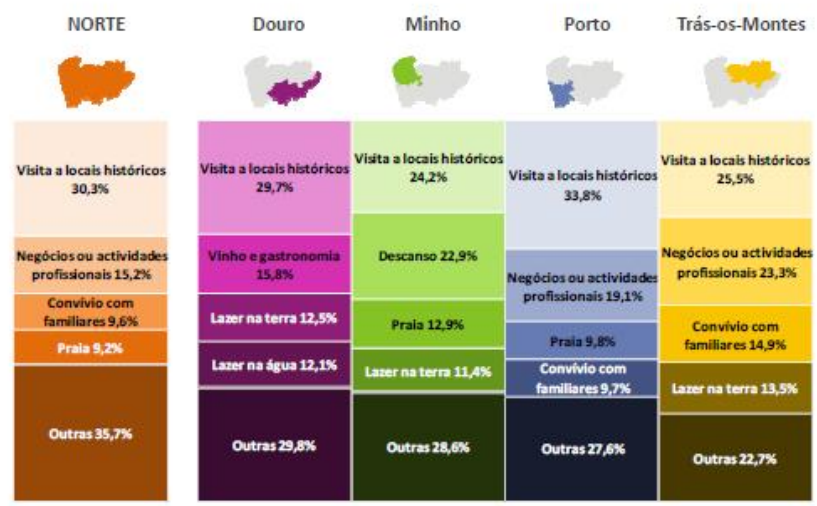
NORTE

Visita a locais históricos 30,3%

Negócios ou actividades profissionais 15,2%

Convívio com familiares 9,6%

Praia 9,2%

Outras 35,7%

Douro

Visita a locais históricos 29,7%

Vinho e gastronomia 15,8%

Lazer na terra 12,5%

Lazer na água 12,1%

Outras 29,8%

Minho

Visita a locais históricos 24,2%

Descanso 22,9%

Praia 12,9%

Lazer na terra 11,4%

Outras 28,6%

Porto

Visita a locais históricos 33,8%

Negócios ou actividades profissionais 19,1%

Praia 9,8%

Convívio com familiares 9,7%

Outras 27,6%

Trás-os-Montes

Visita a locais históricos 25,5%

Negócios ou actividades profissionais 23,3%

Convívio com familiares 14,9%

Lazer na terra 13,5%

Outras 22,7%